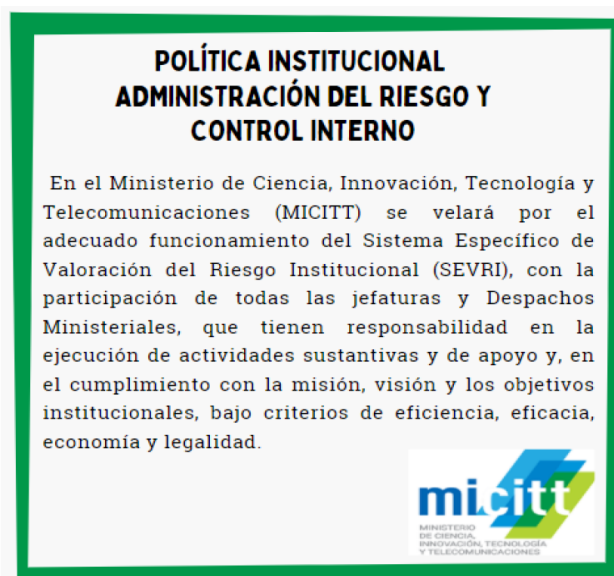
POLÍTICA INSTITUCIONAL ADMINISTRACIÓN DEL RIESGO Y CONTROL INTERNO

En el Ministerio de Ciencia, Innovación, Tecnología y Telecomunicaciones (MICITT) se velará por el adecuado funcionamiento del Sistema Específico de Valoración del Riesgo Institucional (SEVRI), con la participación de todas las jefaturas y Despachos Ministeriales, que tienen responsabilidad en la ejecución de actividades sustantivas y de apoyo y, en el cumplimiento con la misión, visión y los objetivos institucionales, bajo criterios de eficiencia, eficacia, economía y legalidad.

micitt
MINISTERIO DE CIENCIA, INNOVACIÓN, TECNOLOGÍA Y TELECOMUNICACIONES